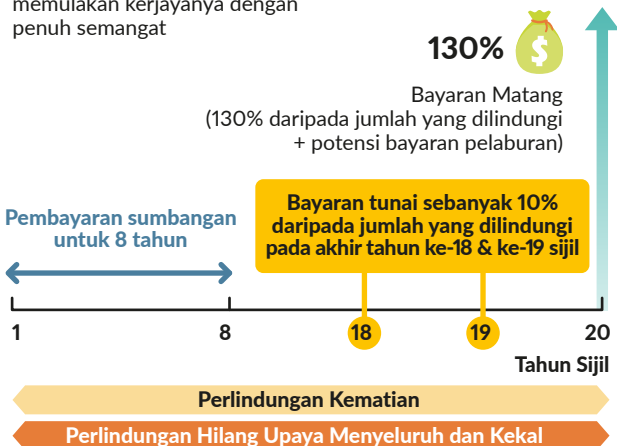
memulakan kerjayanya dengan penuh semangat

130%

$

Bayaran Matang
(130% daripada jumlah yang dilindungi + potensi bayaran pelaburan)

Pembayaran sumbangan untuk 8 tahun

Bayaran tunai sebanyak 10% daripada jumlah yang dilindungi pada akhir tahun ke-18 & ke-19 sijil

1

8

18

19

20

Tahun Sijil

Perlindungan Kematian

Perlindungan Hilang Upaya Menyeluruh dan Kekal